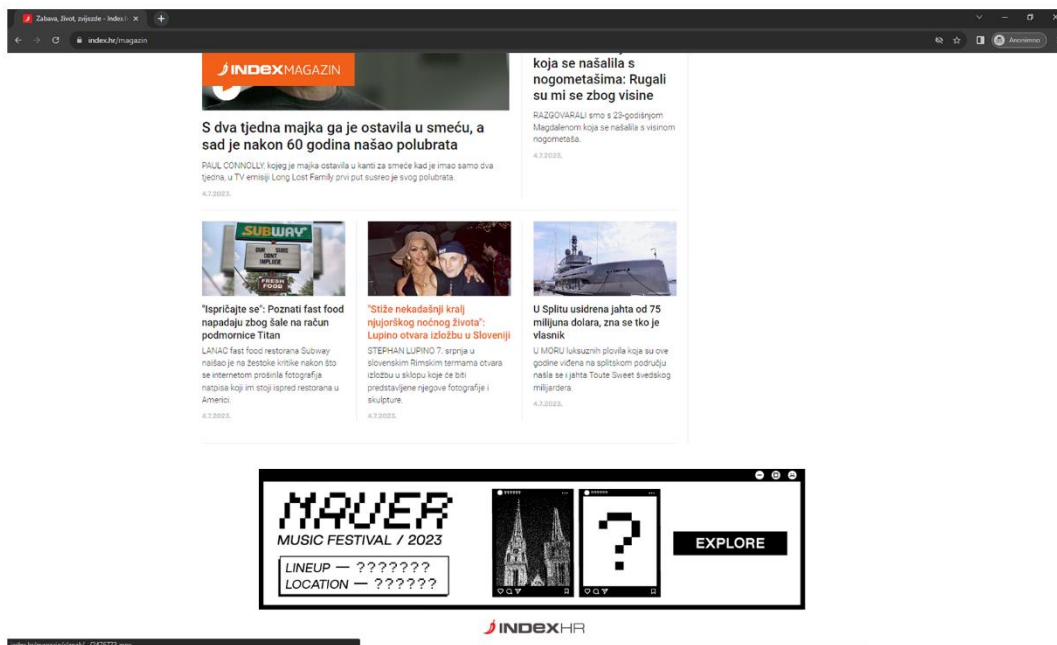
Zabava, život, zvijezde - Index.h ×
index.hr/magazin
Anonimno

INDEXMAGAZIN

S dva tjedna majka ga je ostavila u smeću, a sad je nakon 60 godina našao polubrata

PAUL CONNOLLY, kojeg je majka ostavila u kanti za smeće kad je imao samo dva tjedna, u TV emisiji Long Lost Family prvi put susreo je svog polubrata.

4.7.2023.

koja se našalila s nogometašima: Rugali su mi se zbog visine

RAZGOVARALI smo s 23-godišnjom Magdalenom koja se našalila s visinom nogometaša.

4.7.2023.

SUBWAY
OUR SUBS DONT IMPLODE
FRESH FOOD

"Ispričajte se": Poznati fast food napadaju zbog šale na račun podmornice Titan

LANAC fast food restorana Subway naišao je na žestoke kritike nakon što se internetom proširila fotografija natpisa koji im stoji ispred restorana u Americi.

4.7.2023.

"Stiže nekadašnji kralj njujorškog noćnog života": Lupino otvara izložbu u Sloveniji

STEPHAN LUPINO 7. srpnja u slovenskim Rimskim termama otvara izložbu u sklopu koje će biti predstavljene njegove fotografije i skulpture.

4.7.2023.

U Splitu usidrena jahta od 75 milijuna dolara, zna se tko je vlasnik

U MORU luksuznih plovila koja su ove godine viđena na splitskom području našla se i jahta Toute Sweet švedskog milijardera.

4.7.2023.

MAVER
MUSIC FESTIVAL / 2023
LINEUP — ???????
LOCATION — ??????
?
EXPLORE

INDEXHR

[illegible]